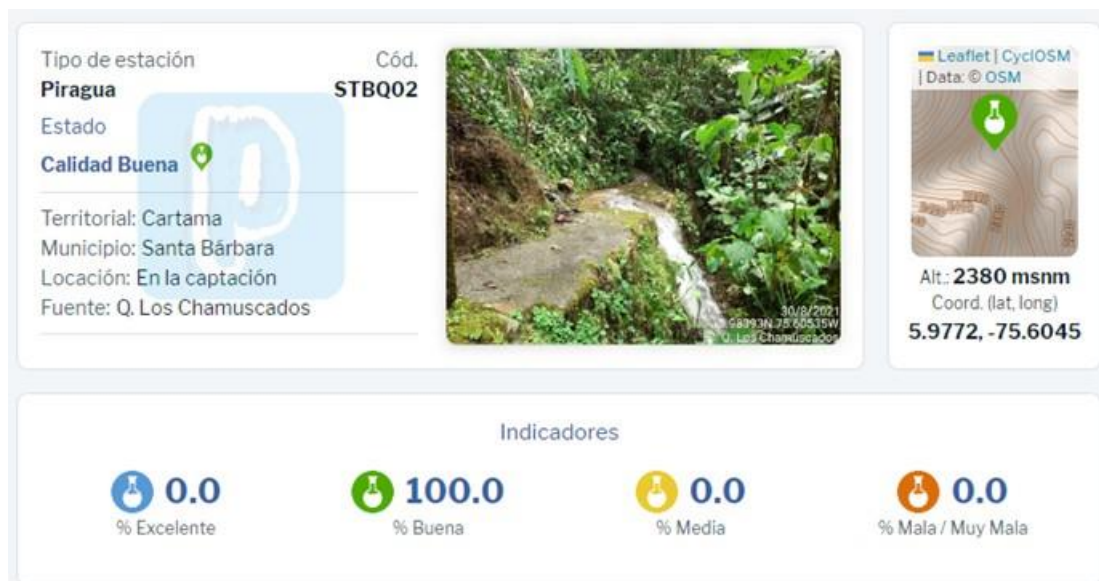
Tipo de estación
Piragua

Cód.
STBQ02

Estado
Calidad Buena

Territorial: Cartama
Municipio: Santa Bárbara
Locación: En la captación
Fuente: Q. Los Chamuscados

30/8/2021
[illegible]93N 75.60535W
Q. Los Chamuscados

Leaflet | CyclOSM | Data: © OSM

Alt.: 2380 msnm
Coord. (lat, long)
5.9772, -75.6045

Indicadores

0.0
% Excelente

100.0
% Buena

0.0
% Media

0.0
% Mala / Muy Mala